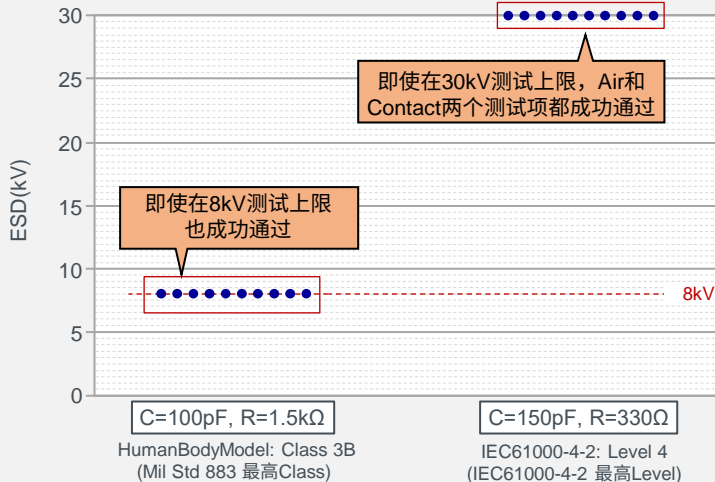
30
25
20
15
10
5
0

ESD(kV)

即使在30kV测试上限，Air和Contact两个测试项都成功通过

即使在8kV测试上限也成功通过

8kV

C=100pF, R=1.5kΩ
HumanBodyModel: Class 3B
(Mil Std 883 最高Class)

C=150pF, R=330Ω
IEC61000-4-2: Level 4
(IEC61000-4-2 最高Level)